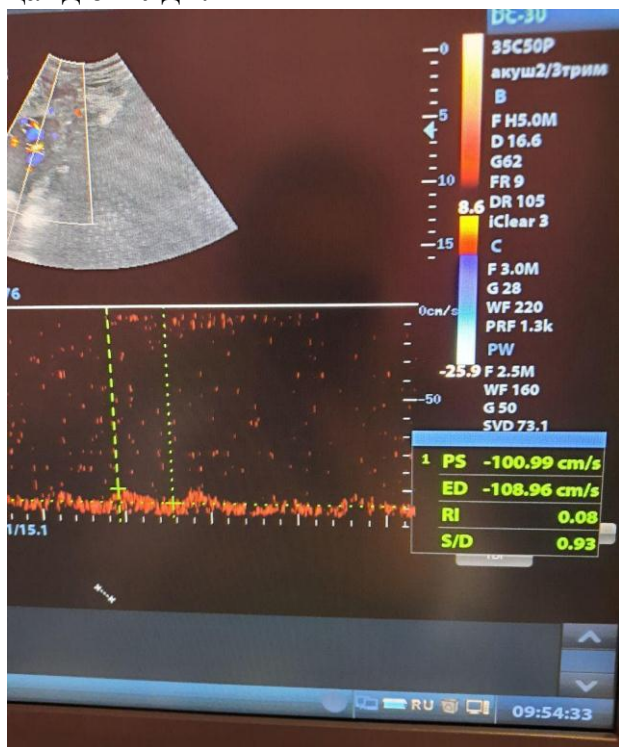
DC-30
35C50P
акуш2/3трим
B
F H5.0M
D 16.6
G62
FR 9
DR 105
iClear 3
C
F 3.0M
G 28
WF 220
PRF 1.3k
PW
F 2.5M
WF 160
G 50
SVD 73.1

0
5
10
8.6
15
76
0cm/s
-25.9
-50

1 PS -100.99 cm/s
ED -108.96 cm/s
RI 0.08
S/D 0.93

1/15.1

RU
09:54:33